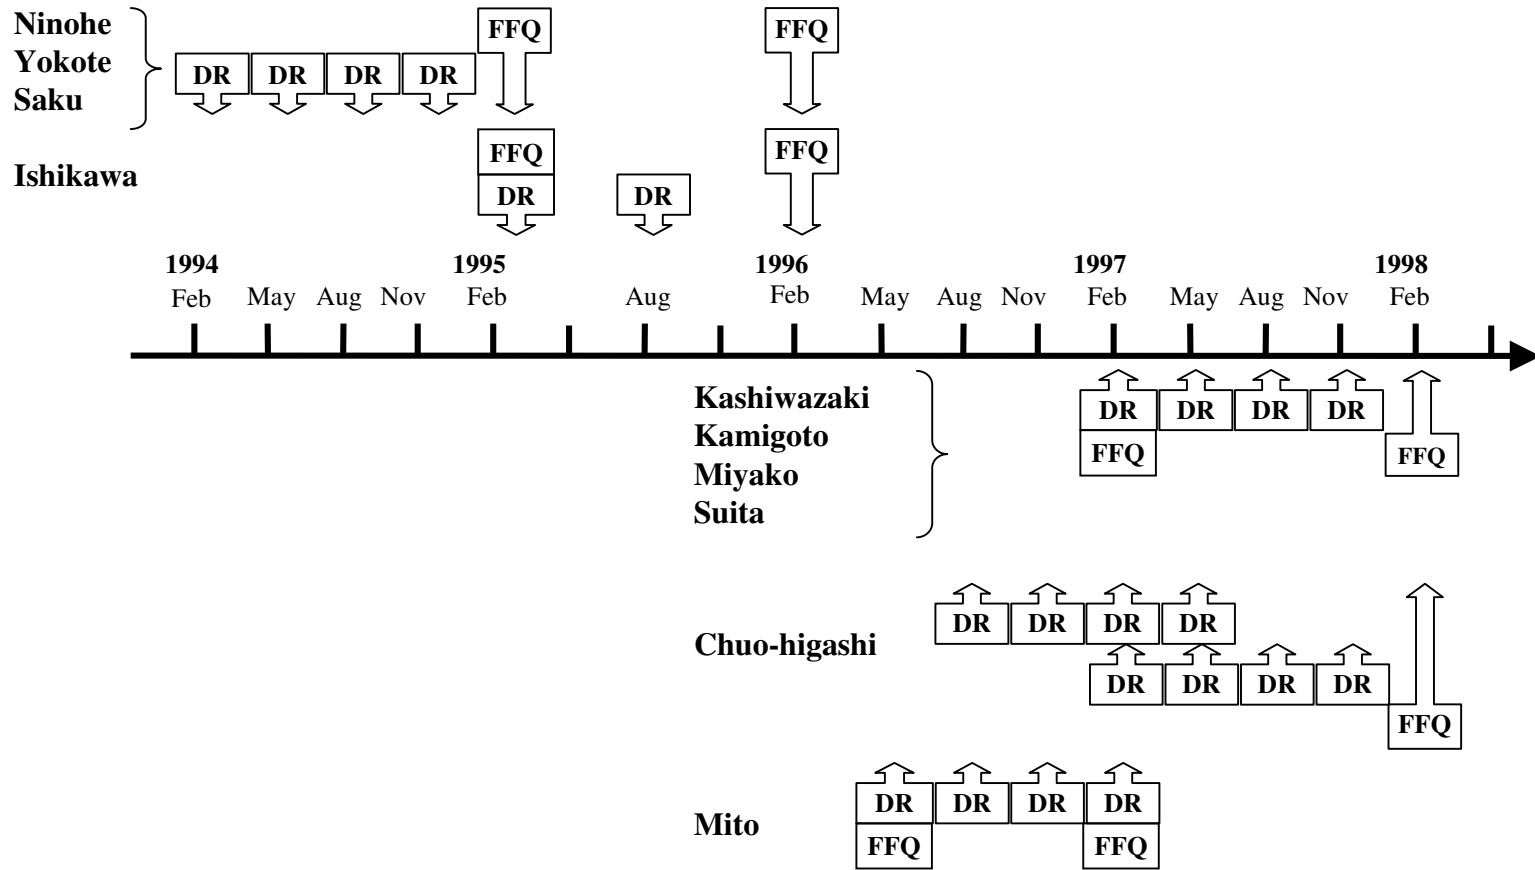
Ninohe
Yokote
Saku

DR DR DR DR FFQ FFQ

Ishikawa

FFQ
DR
DR
FFQ

1994 Feb May Aug Nov 1995 Feb Aug 1996 Feb May Aug Nov 1997 Feb May Aug Nov 1998 Feb

Kashiwazaki
Kamigoto
Miyako
Suita

DR DR DR DR
FFQ
FFQ

Chuo-higashi

DR DR DR DR
DR DR DR DR
FFQ

Mito

DR DR DR DR
FFQ FFQ